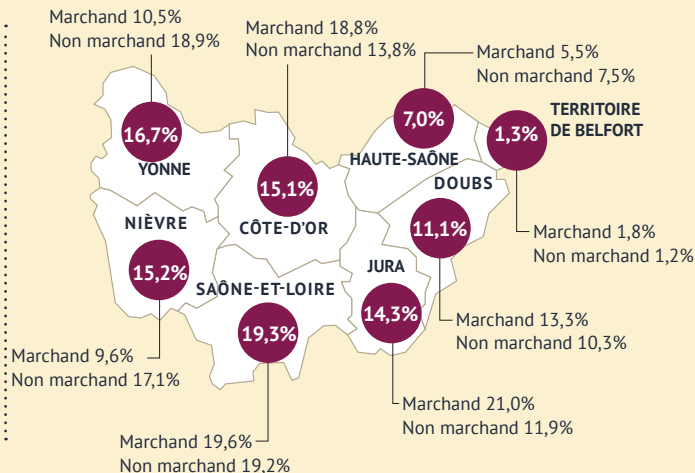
Marchand 10,5%
Non marchand 18,9%

Marchand 18,8%
Non marchand 13,8%

Marchand 5,5%
Non marchand 7,5%

TERRITOIRE DE BELFORT

16,7%
YONNE

15,1%
CÔTE-D'OR

7,0%
HAUTE-SAÔNE

1,3%

DOUBS
11,1%

NIÈVRE
15,2%

SAÔNE-ET-LOIRE
19,3%

JURA
14,3%

Marchand 1,8%
Non marchand 1,2%

Marchand 13,3%
Non marchand 10,3%

Marchand 9,6%
Non marchand 17,1%

Marchand 21,0%
Non marchand 11,9%

Marchand 19,6%
Non marchand 19,2%